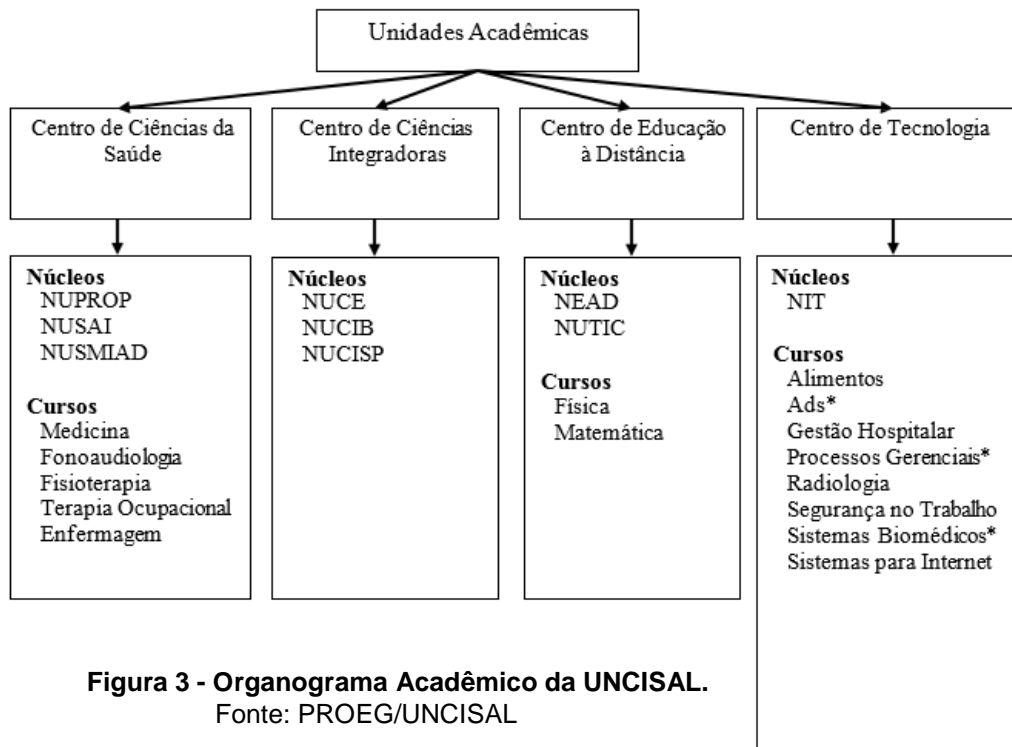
Unidades Acadêmicas

Centro de Ciências da Saúde

Centro de Ciências Integradoras

Centro de Educação à Distância

Centro de Tecnologia

Núcleos
NUPROP
NUSAI
NUSMIAD

Cursos
Medicina
Fonoaudiologia
Fisioterapia
Terapia Ocupacional
Enfermagem

Núcleos
NUCE
NUCIB
NUCISP

Núcleos
NEAD
NUTIC

Cursos
Física
Matemática

Núcleos
NIT

Cursos
Alimentos
Ads*
Gestão Hospitalar
Processos Gerenciais*
Radiologia
Segurança no Trabalho
Sistemas Biomédicos*
Sistemas para Internet

Figura 3 - Organograma Acadêmico da UNCISAL.
Fonte: PROEG/UNCISAL